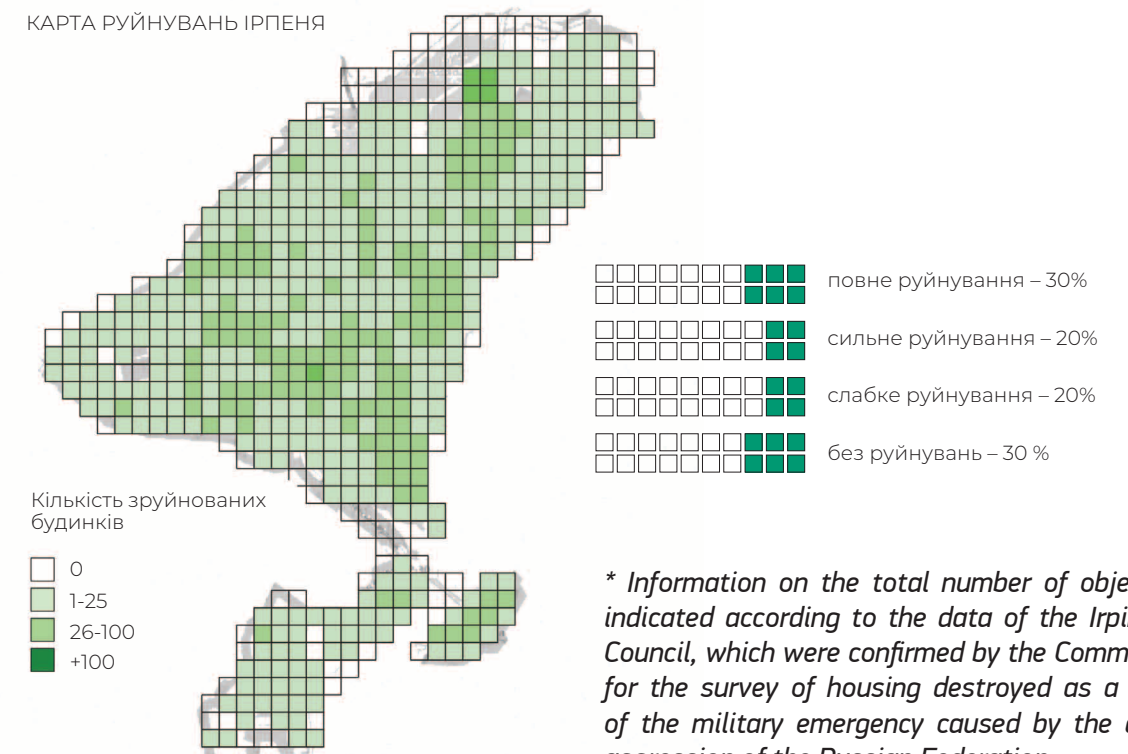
КАРТА РУЙНУВАНЬ ІРПЕНЯ

повне руйнування – 30%

сильне руйнування – 20%

слабке руйнування – 20%

без руйнувань – 30 %

Кількість зруйнованих будинків

0
1-25
26-100
+100

* Information on the total number of obje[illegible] indicated according to the data of the Irpi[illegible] Council, which were confirmed by the Comm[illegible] for the survey of housing destroyed as a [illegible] of the military emergency caused by the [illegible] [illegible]